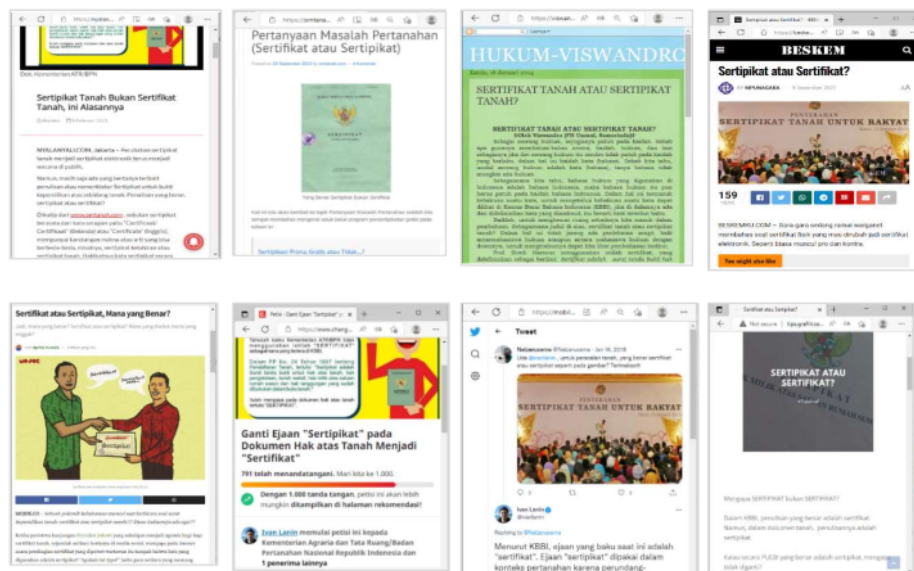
Dok. Kementerian ATR/BPN

Sertifikat Tanah Bukan Sertifikat Tanah, ini Alasannya

Pertanyaan Masalah Pertanahan (Sertifikat atau Sertipikat)

Yang Benar Sertipikat Bukan Sertifikat

Sertipikat Prona, Gratis atau Tidak...?

HUKUM-VISWANDRO

SERTIFIKAT TANAH ATAU SERTIPIKAT TANAH?

SERTIFIKAT TANAH ATAU SERTIPIKAT TANAH?

BESKEM

Sertipikat atau Sertifikat?

PENYERAHAN
SERTIFIKAT TANAH UNTUK RAKYAT

159

You might also like

Sertifikat atau Sertipikat, Mana yang Benar?

Petisi · Ganti Ejaan "Sertipikat" p

Ganti Ejaan "Sertipikat" pada Dokumen Hak atas Tanah Menjadi "Sertifikat"

791 telah menandatangani. Mari kita ke 1.000.

Dengan 1.000 tanda tangan, petisi ini akan lebih mungkin ditampilkan di halaman rekomendasi!

Ivan Lanin memulai petisi ini kepada Kementerian Agraria dan Tata Ruang/Badan Pertanahan Nasional Republik Indonesia dan 1 penerima lainnya

Tweet

PENYERAHAN
SERTIFIKAT TANAH UNTUK RAKYAT

Ivan Lanin
@ivanlanin

Menurut KBBI, ejaan yang baku saat ini adalah "sertifikat". Ejaan "sertipikat" dipakai dalam konteks pertanahan karena perundang-

Sertifikat atau Sertipikat?

SERTIPIKAT ATAU SERTIFIKAT?

Mengapa SERTIPIKAT bukan SERTIFIKAT?